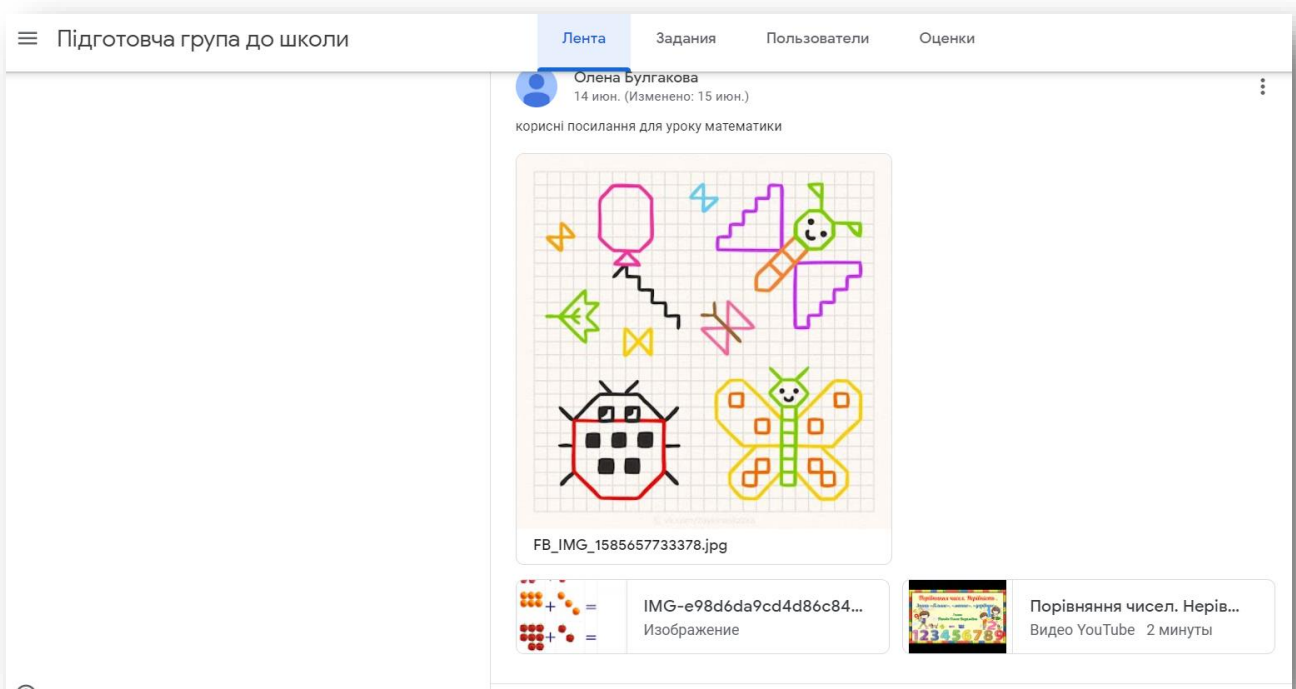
Підготовча група до школи

Лента Задания Пользователи Оценки

Олена Булгакова
14 июн. (Изменено: 15 июн.)

корисні посилання для уроку математики

FB_IMG_1585657733378.jpg

IMG-e98d6da9cd4d86c84...
Изображение

Порівняння чисел. Нерів...
Видео YouTube 2 минуты